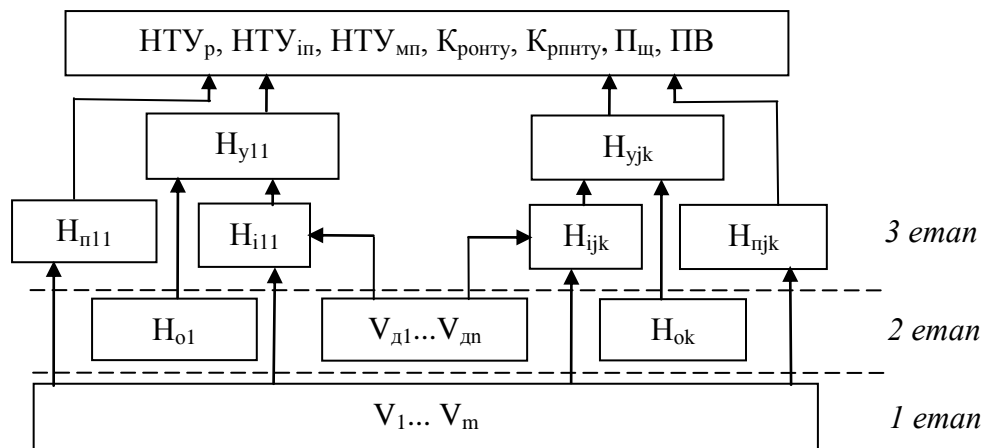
$НТУ_р$, $НТУ_{іп}$, $НТУ_{мп}$, $К_{ронту}$, $К_{рпнту}$, $П_щ$, ПВ

$Н_{у11}$

$Н_{уjk}$

$Н_{п11}$

$Н_{і11}$

$Н_{іjk}$

$Н_{пjk}$

3 етап

$Н_{о1}$

$V_{д1}...V_{дп}$

$Н_{оk}$

2 етап

$V_1... V_m$

1 етап